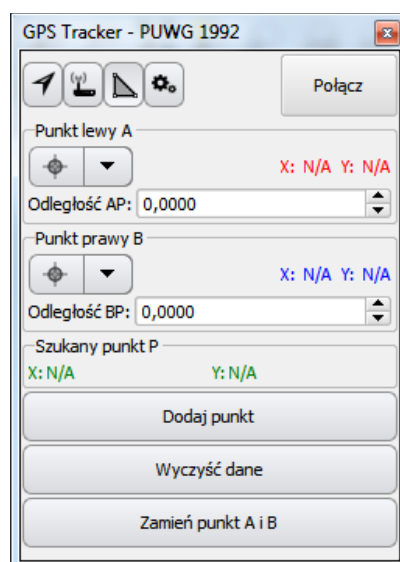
GPS Tracker - PUWG 1992

Połącz

Punkt lewy A

X: N/A Y: N/A

Odległość AP: 0,0000

Punkt prawy B

X: N/A Y: N/A

Odległość BP: 0,0000

Szukany punkt P

X: N/A Y: N/A

Dodaj punkt

Wyczyść dane

Zamień punkt A i B